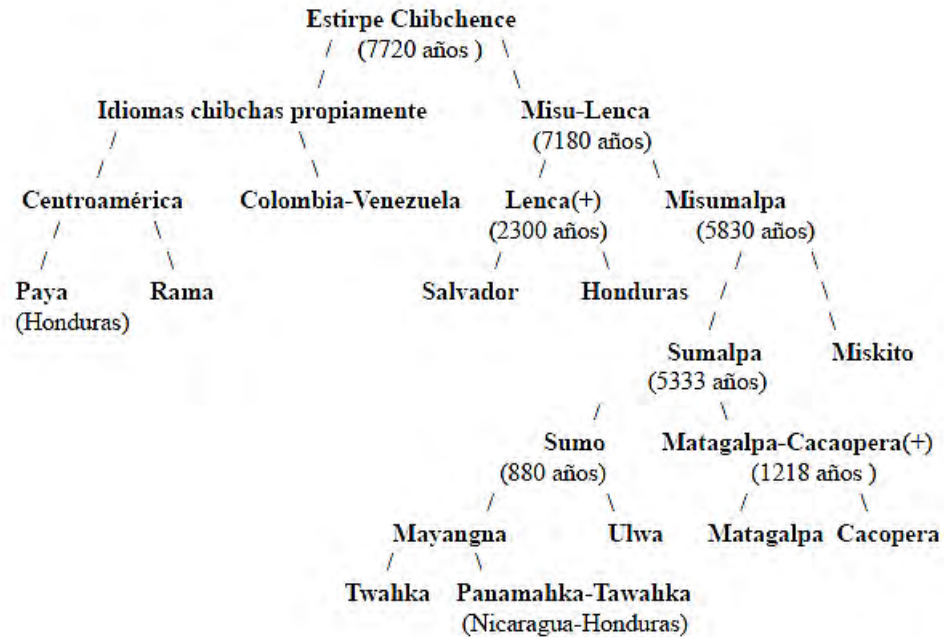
Estirpe Chibchence
(7720 años )

Idiomas chibchas propiamente

Misu-Lenca
(7180 años)

Centroamérica

Colombia-Venezuela

Lenca(+)
(2300 años)

Misumalpa
(5830 años)

Paya
(Honduras)

Rama

Salvador

Honduras

Sumalpa
(5333 años)

Miskito

Sumo
(880 años)

Matagalpa-Cacaopera(+)
(1218 años )

Mayangna

Ulwa

Matagalpa

Cacopera

Twahka

Panamahka-Tawahka
(Nicaragua-Honduras)